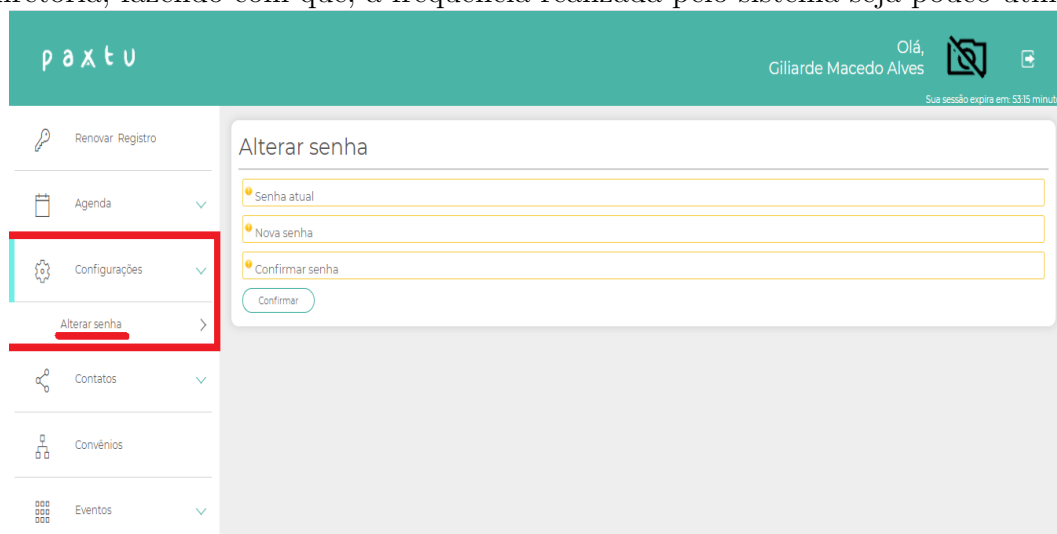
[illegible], fazendo com que, a frequência realizada pelo sistema seja pouco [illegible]

paxtu

Olá,
Giliarde Macedo Alves

Sua sessão expira em: 53:15 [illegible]

Renovar Registro

Agenda

Configurações

Alterar senha

Contatos

Convênios

Eventos

Alterar senha

Senha atual

Nova senha

Confirmar senha

Confirmar